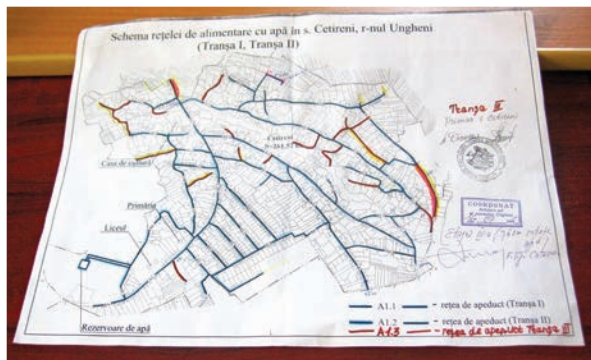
Schema rețelei de alimentare cu apă în s. Cetireni, r-nul Ungheni
(Tranșa I, Tranșa II)

Cetireni
S=264,57 ha

Casa de cultură

Primăria

Liceul

Rezervoare de apă

Tranșa III
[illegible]

COORDONAT
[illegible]

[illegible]

A1.1 - rețea de apeduct (Tranșa I)
A1.2 - rețea de apeduct (Tranșa II)
A1.3 - rețea de apeduct Tranșa III